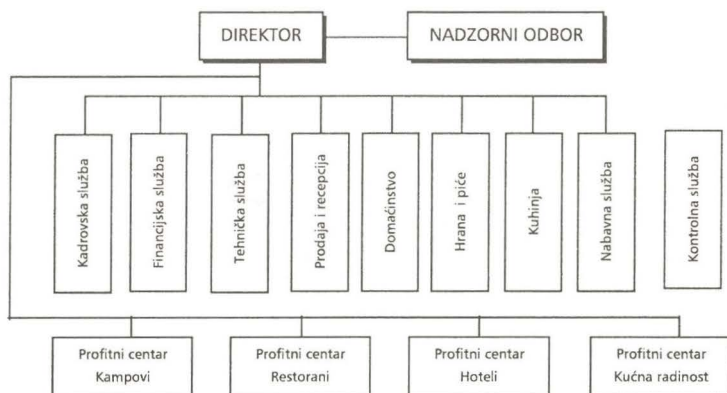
DIREKTOR

NADZORNI ODBOR

Kadrovska služba

Financijska služba

Tehnička služba

Prodaja i recepcija

Domaćinstvo

Hrana i piće

Kuhinja

Nabavna služba

Kontrolna služba

Profitni centar Kampovi

Profitni centar Restorani

Profitni centar Hoteli

Profitni centar Kućna radinost